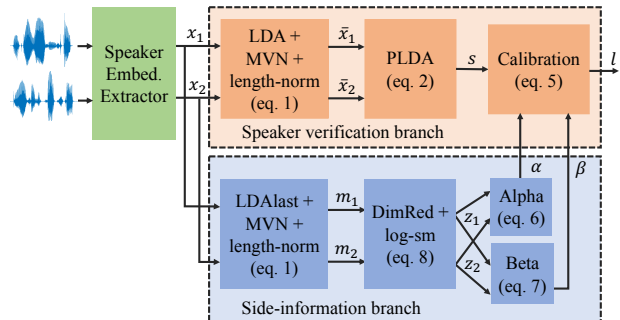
Speaker Embed. Extractor

$x_1$

$x_2$

LDA + MVN + length-norm (eq. 1)

$\bar{x}_1$

$\bar{x}_2$

PLDA (eq. 2)

$s$

Calibration (eq. 5)

$l$

Speaker verification branch

$\alpha$

$\beta$

LDAlast + MVN + length-norm (eq. 1)

$m_1$

$m_2$

DimRed + log-sm (eq. 8)

$z_1$

$z_2$

Alpha (eq. 6)

Beta (eq. 7)

Side-information branch